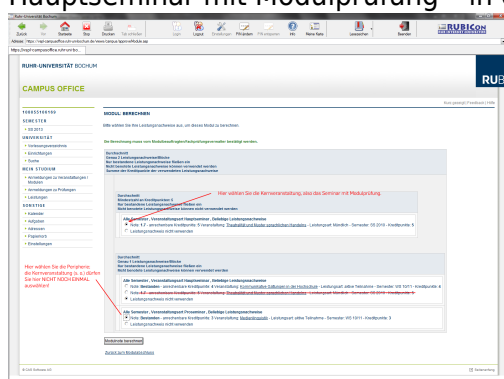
Hauptseminar mit Modulprüfung – in

Ruhr-Universität Bochum

Zurück Vor Startseite Stop Drucken Tab schließen Login Logout Einstellungen Prüfungen Prüfungsplan Hilfe Meine Kurse Lesezeichen Beenden RUBICON

Adresse https://vspl-campusoffice.ruhr-uni-bochum.de/views/campus/lgsmodule.asp

RUHR-UNIVERSITÄT BOCHUM

CAMPUS OFFICE

RUB

FOKUS/EINLEITUNG
SEMESTER
› SS 2013
UNIVERSITÄT
› Vorlesungsverzeichnis
› Einrichtungen
› Suche
MEIN STUDIUM
› Anmeldungen zu Veranstaltungen / Modulen
› Anmeldungen zu Prüfungen
› Leistungen
SONSTIGE
› Kalender
› Aufgaben
› Adressen
› Papierkorb
› Einstellungen

Hier wählen Sie die Pflichtleistung, also die Veranstaltung, über die Sie NICHT HOCHGERNAU, auswählen!

MODUL BERECHNEN

Bitte wählen Sie Ihre Leistungsnachweise aus, um dieses Modul zu berechnen

Die Berechnung muss vom Modulbeauftragten/Fachprüfungsamt bestätigt werden.

Durchschnitt
Genau 2 Leistungsnachweise/Blöcke
Nur bestandene Leistungsnachweise/Blöcke
Nicht bestätigte Leistungsnachweise können verwendet werden
Summe der Kreditpunkte der verwendeten Leistungsnachweise

Durchschnitt
Mindestzahl an Kreditpunkten 5
Nur bestandene Leistungsnachweise
Nicht bestätigte Leistungsnachweise können verwendet werden

Hier wählen Sie die Kernveranstaltung, also das Seminar mit Modulprüfung.

Alle Semester, Veranstaltungsart Hauptseminar, Beliebige Leistungsnachweise
Note 1,7 - errechneter Kreditpunkte: 5 Veranstaltung: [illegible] - Leistungsart: Mündlich - Semester: SS 2010 - Kreditpunkte: 5
Leistungsnachweis nicht verwenden

Durchschnitt
Genau 1 Leistungsnachweis/Blöcke
Nur bestandene Leistungsnachweise
Nicht bestätigte Leistungsnachweise können verwendet werden

Alle Semester, Veranstaltungsart Hauptseminar, Beliebige Leistungsnachweise
Note Bestanden - errechneter Kreditpunkte: 4 Veranstaltung: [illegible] - Leistungsart: aktive Teilnahme - Semester: WS 10/11 - Kreditpunkte: 4
Note Bestanden - errechneter Kreditpunkte: 4 Veranstaltung: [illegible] - Leistungsart: aktive Teilnahme - Semester: SS 2010 - Kreditpunkte: 4
Leistungsnachweis nicht verwenden

Alle Semester, Veranstaltungsart Proseminar, Beliebige Leistungsnachweise
Note Bestanden - errechneter Kreditpunkte: 3 Veranstaltung: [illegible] - Leistungsart: aktive Teilnahme - Semester: WS 10/11 - Kreditpunkte: 3
Leistungsnachweis nicht verwenden

Modulnote berechnen

Zurück zur Modulübersicht

© CAS Software AG

Kurs gewählt | Feedback | Hilfe